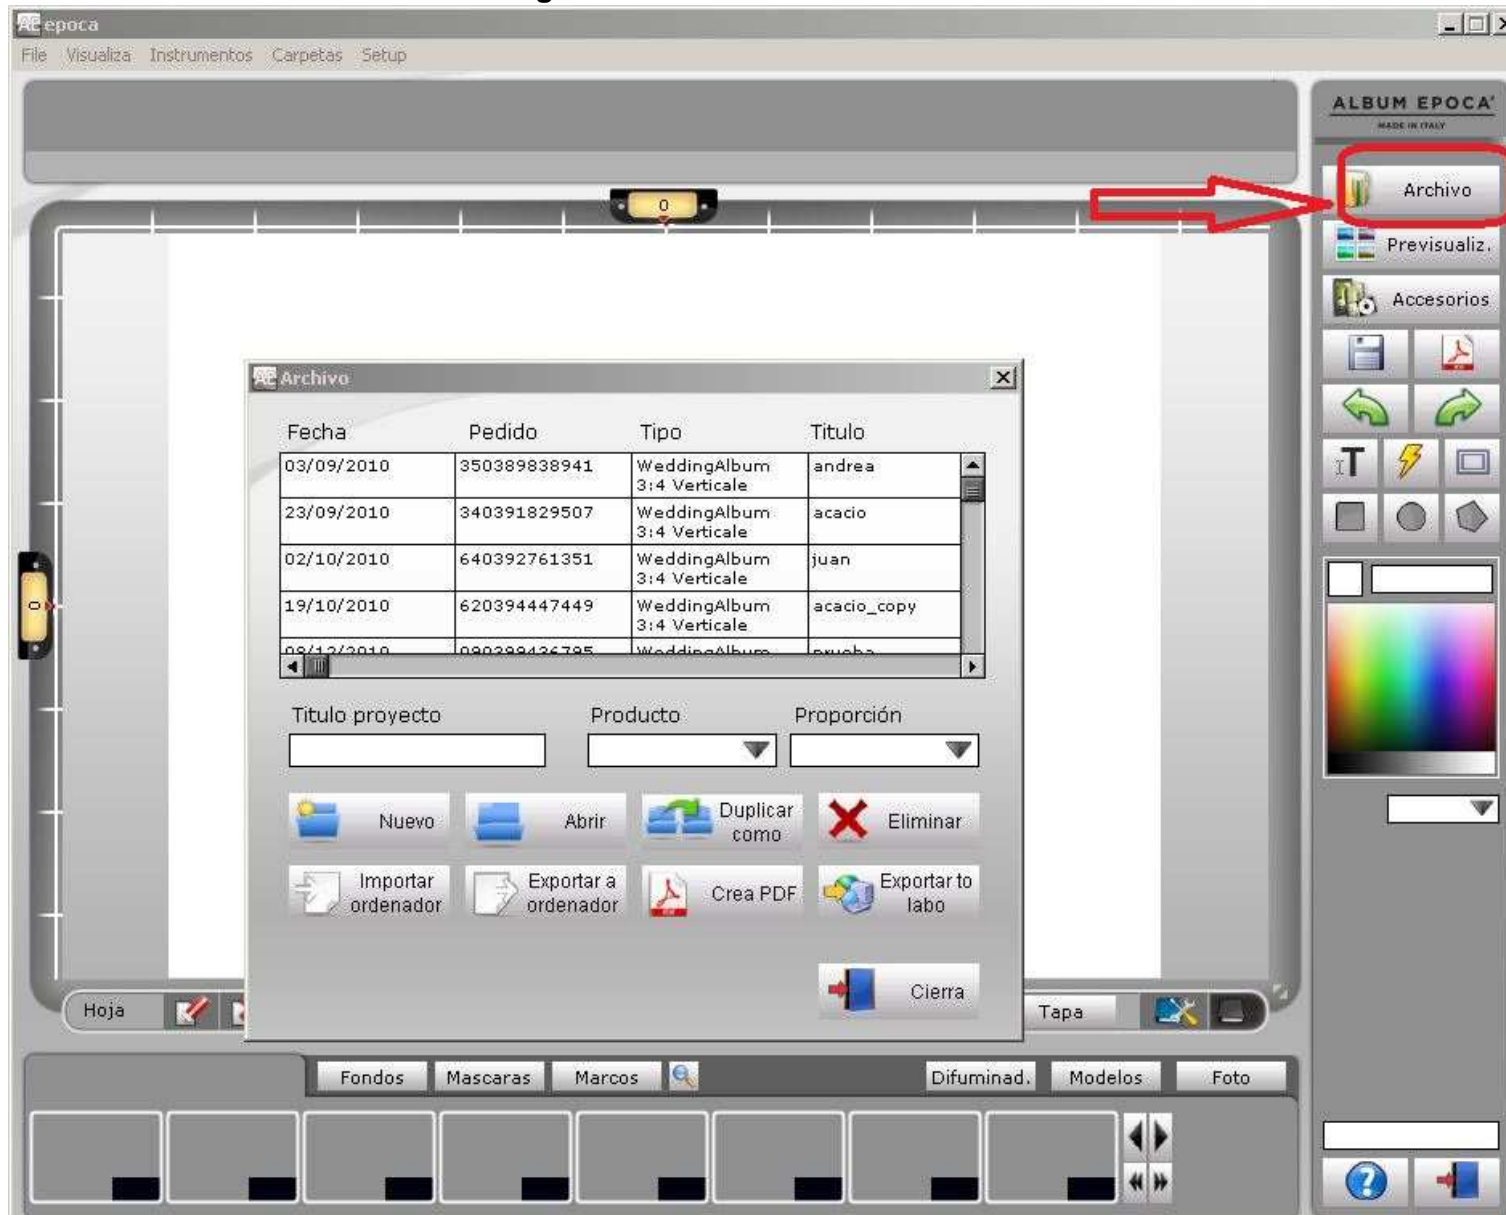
epoca

File Visualiza Instrumentos Carpetas Setup

ALBUM EPOCA'
MADE IN ITALY

Archivo
Previsualiz.
Accesorios

0

0

Archivo

| Fecha | Pedido | Tipo | Titulo |
|---|---|---|---|
| 03/09/2010 | 350389838941 | WeddingAlbum 3:4 Verticale | andrea |
| 23/09/2010 | 340391829507 | WeddingAlbum 3:4 Verticale | acacio |
| 02/10/2010 | 640392761351 | WeddingAlbum 3:4 Verticale | juan |
| 19/10/2010 | 620394447449 | WeddingAlbum 3:4 Verticale | acacio_copy |
| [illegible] | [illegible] | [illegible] | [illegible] |

Titulo proyecto
Producto
Proporción

Nuevo
Abrir
Duplicar como
Eliminar
Importar ordenador
Exportar a ordenador
Crea PDF
Exportar to labo
Cierra

Hoja
Tapa

Fondos
Mascaras
Marcos
Difuminad.
Modelos
Foto